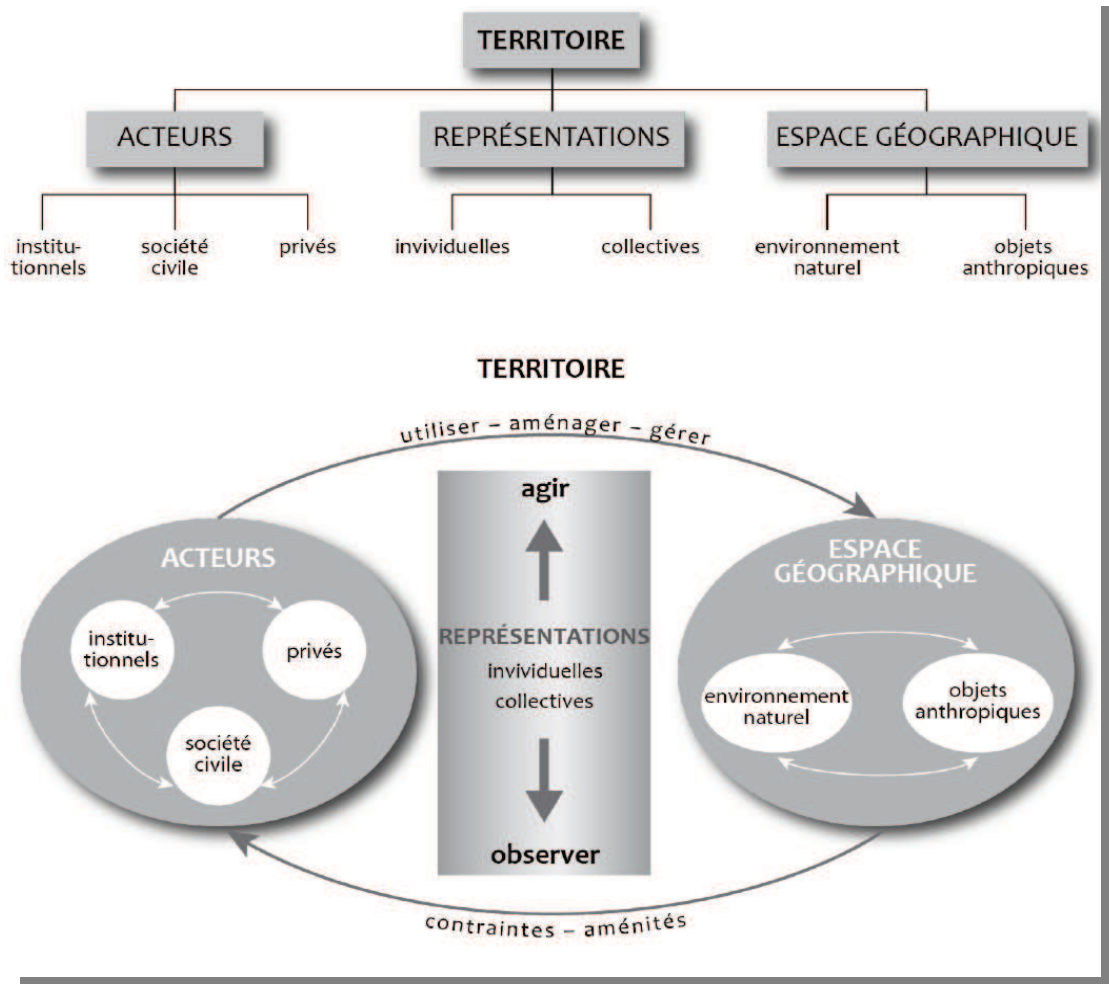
TERRITOIRE

ACTEURS

REPRÉSENTATIONS

ESPACE GÉOGRAPHIQUE

institutionnels

société civile

privés

invividuelles

collectives

environnement naturel

objets anthropiques

TERRITOIRE

utiliser – aménager – gérer

ACTEURS

institutionnels

privés

société civile

agir

REPRÉSENTATIONS
invividuelles
collectives

observer

ESPACE GÉOGRAPHIQUE

environnement naturel

objets anthropiques

contraintes – aménités